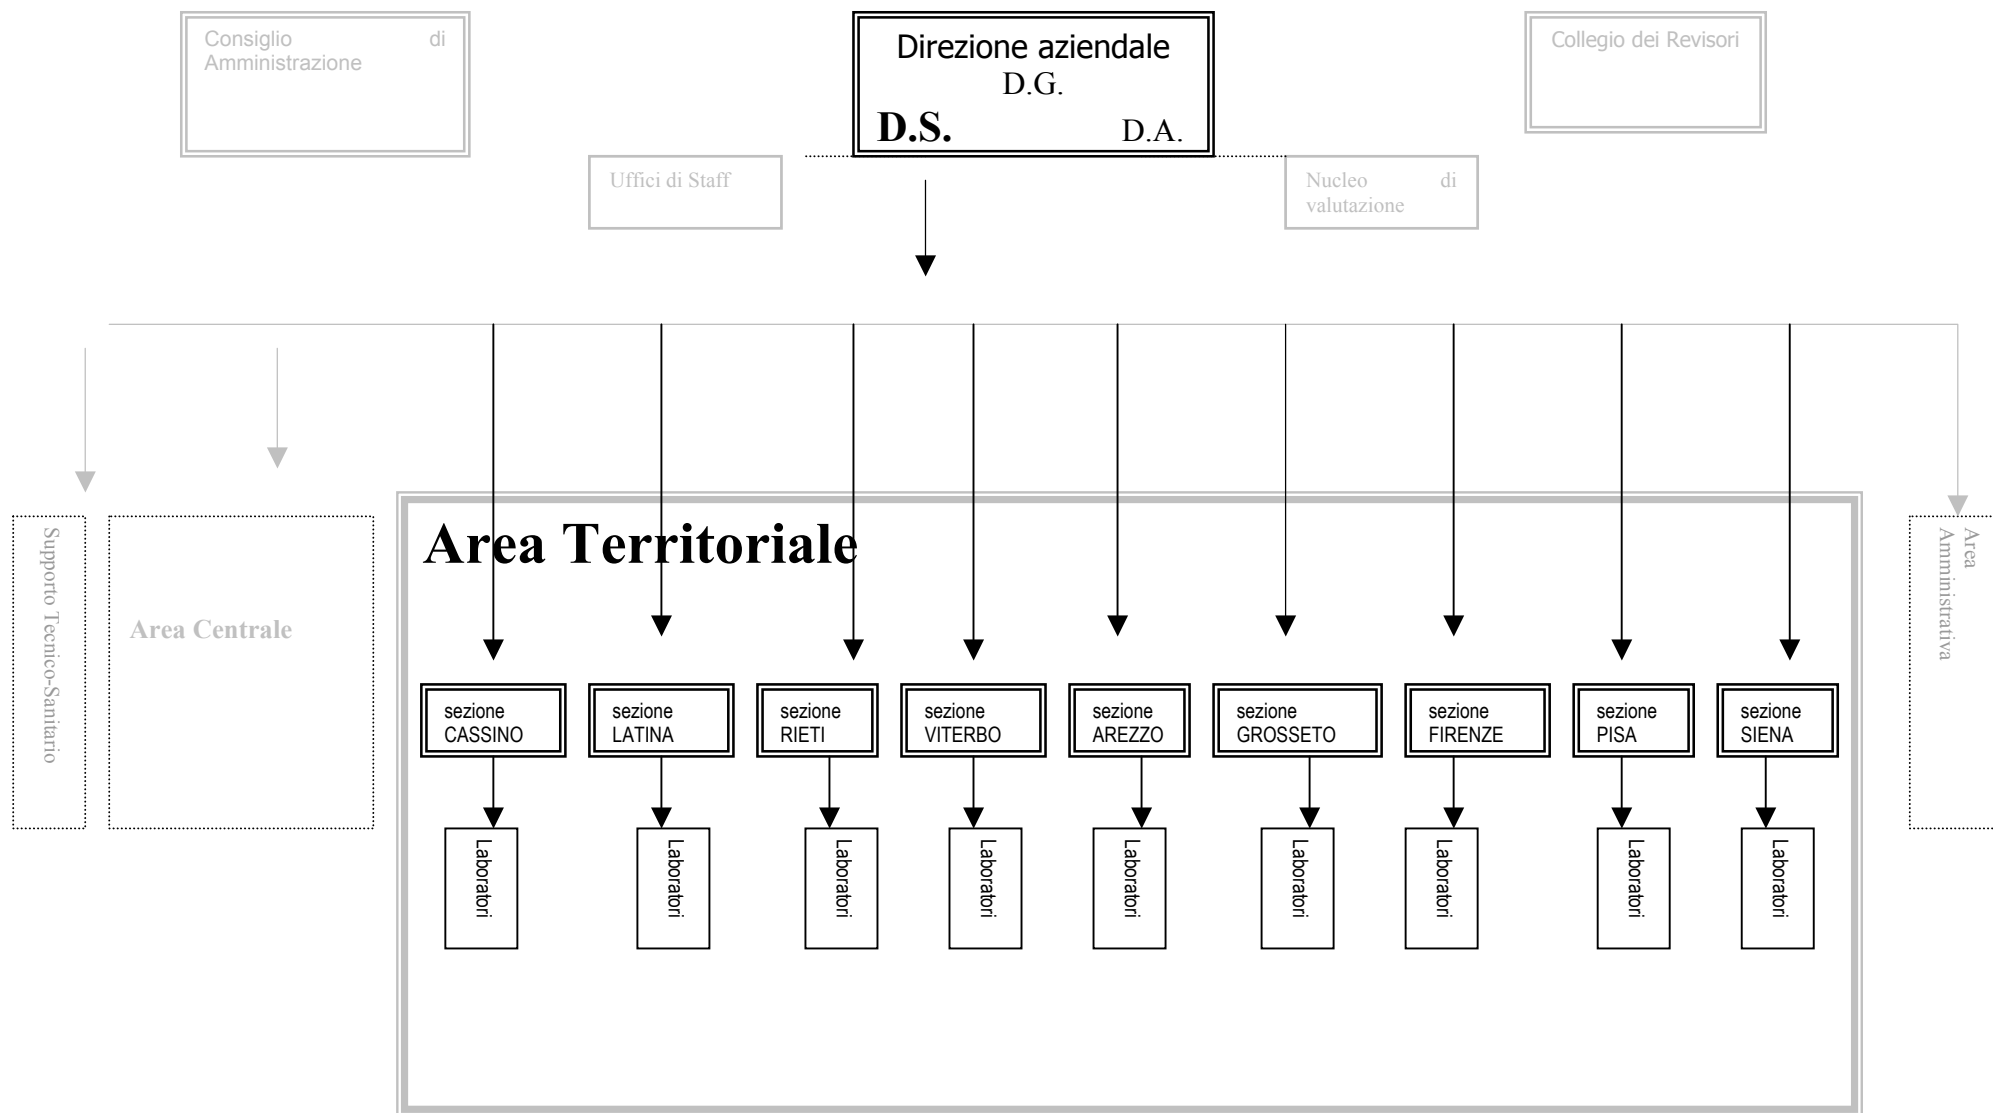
Consiglio di Amministrazione

Direzione aziendale
D.G.
D.S. D.A.

Collegio dei Revisori

Uffici di Staff

Nucleo di valutazione

Supporto Tecnico-Sanitario

Area Centrale

Area Territoriale

Area Amministrativa

sezione CASSINO

sezione LATINA

sezione RIETI

sezione VITERBO

sezione AREZZO

sezione GROSSETO

sezione FIRENZE

sezione PISA

sezione SIENA

Laboratori

Laboratori

Laboratori

Laboratori

Laboratori

Laboratori

Laboratori

Laboratori

Laboratori